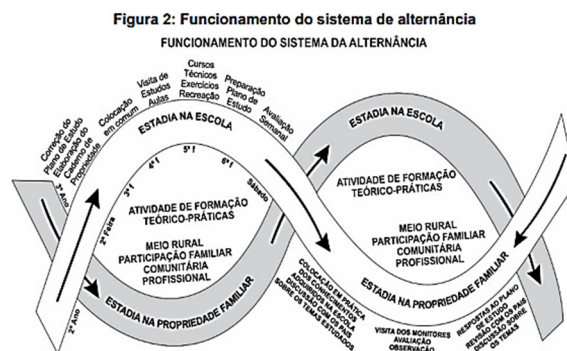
Figura 2: Funcionamento do sistema de alternância

FUNCIONAMENTO DO SISTEMA DA ALTERNÂNCIA

Correção do Plano de Estudo Elaboração do Caderno de Propriedade

Colocação em comum

Visita de Estudos Aulas

Cursos Técnicos Exercícios Recreação

Preparação Plano de Estudo

Avaliação Semanal

ESTADIA NA ESCOLA

3º Ano

2ª Feira

3ª f

4ª f

5ª f

6ª f

Sábado

ATIVIDADE DE FORMAÇÃO TEÓRICO-PRÁTICAS

MEIO RURAL PARTICIPAÇÃO FAMILIAR COMUNITÁRIA PROFISSIONAL

2º Ano

ESTADIA NA PROPRIEDADE FAMILIAR

COLOCAÇÃO EM PRÁTICA DOS CONHECIMENTOS ADQUIRIDOS NA ESCOLA DISCUSSÃO COM OS PAIS SOBRE OS TEMAS ESTUDADOS

VISITA DOS MONITORES AVALIAÇÃO OBSERVAÇÃO

RESPOSTAS AO PLANO DE ESTUDO REVISÃO COM OS PAIS DISCUSSÃO SOBRE OS TEMAS

ESTADIA NA ESCOLA

ATIVIDADE DE FORMAÇÃO TEÓRICO-PRÁTICAS

MEIO RURAL PARTICIPAÇÃO FAMILIAR COMUNITÁRIA PROFISSIONAL

ESTADIA NA PROPRIEDADE FAMILIAR